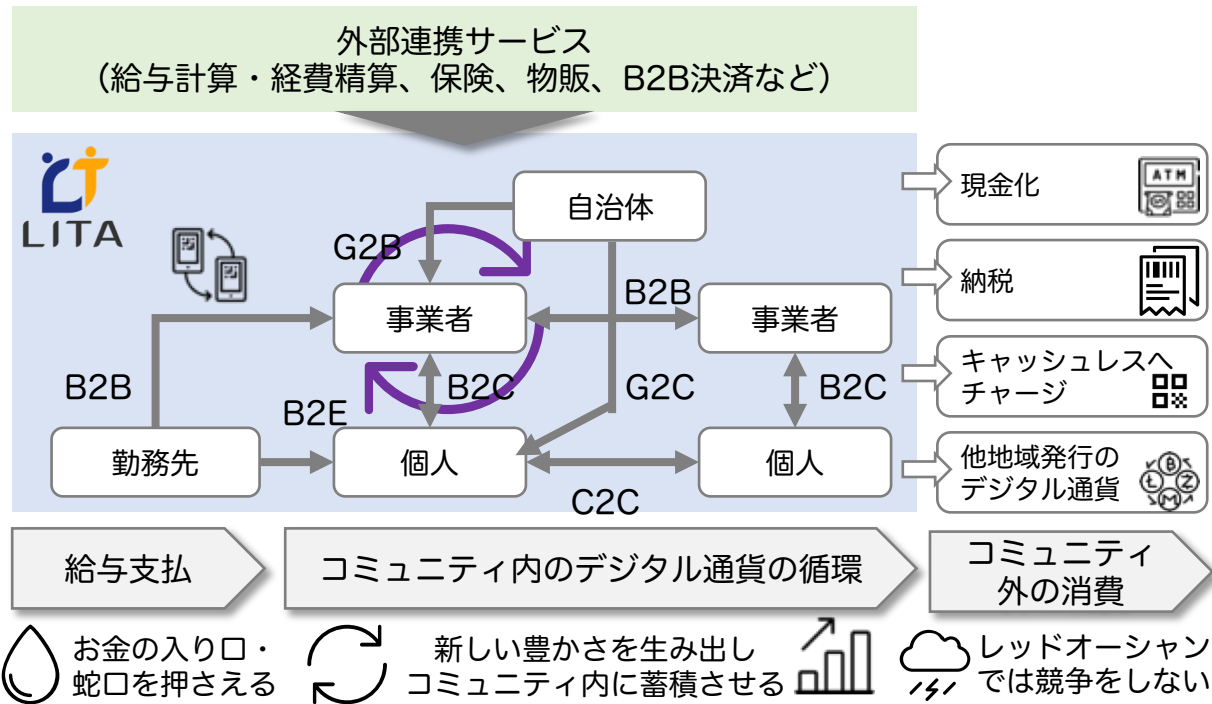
外部連携サービス
（給与計算・経費精算、保険、物販、B2B決済など）

LITA

自治体

G2B

B2B

事業者

事業者

B2B

B2C

G2C

B2C

B2E

勤務先

個人

個人

C2C

現金化

ATM

納税

キャッシュレスへチャージ

他地域発行のデジタル通貨

給与支払

コミュニティ内のデジタル通貨の循環

コミュニティ外の消費

お金の入り口・蛇口を押さえる

新しい豊かさを生み出しコミュニティ内に蓄積させる

レッドオーシャンでは競争をしない